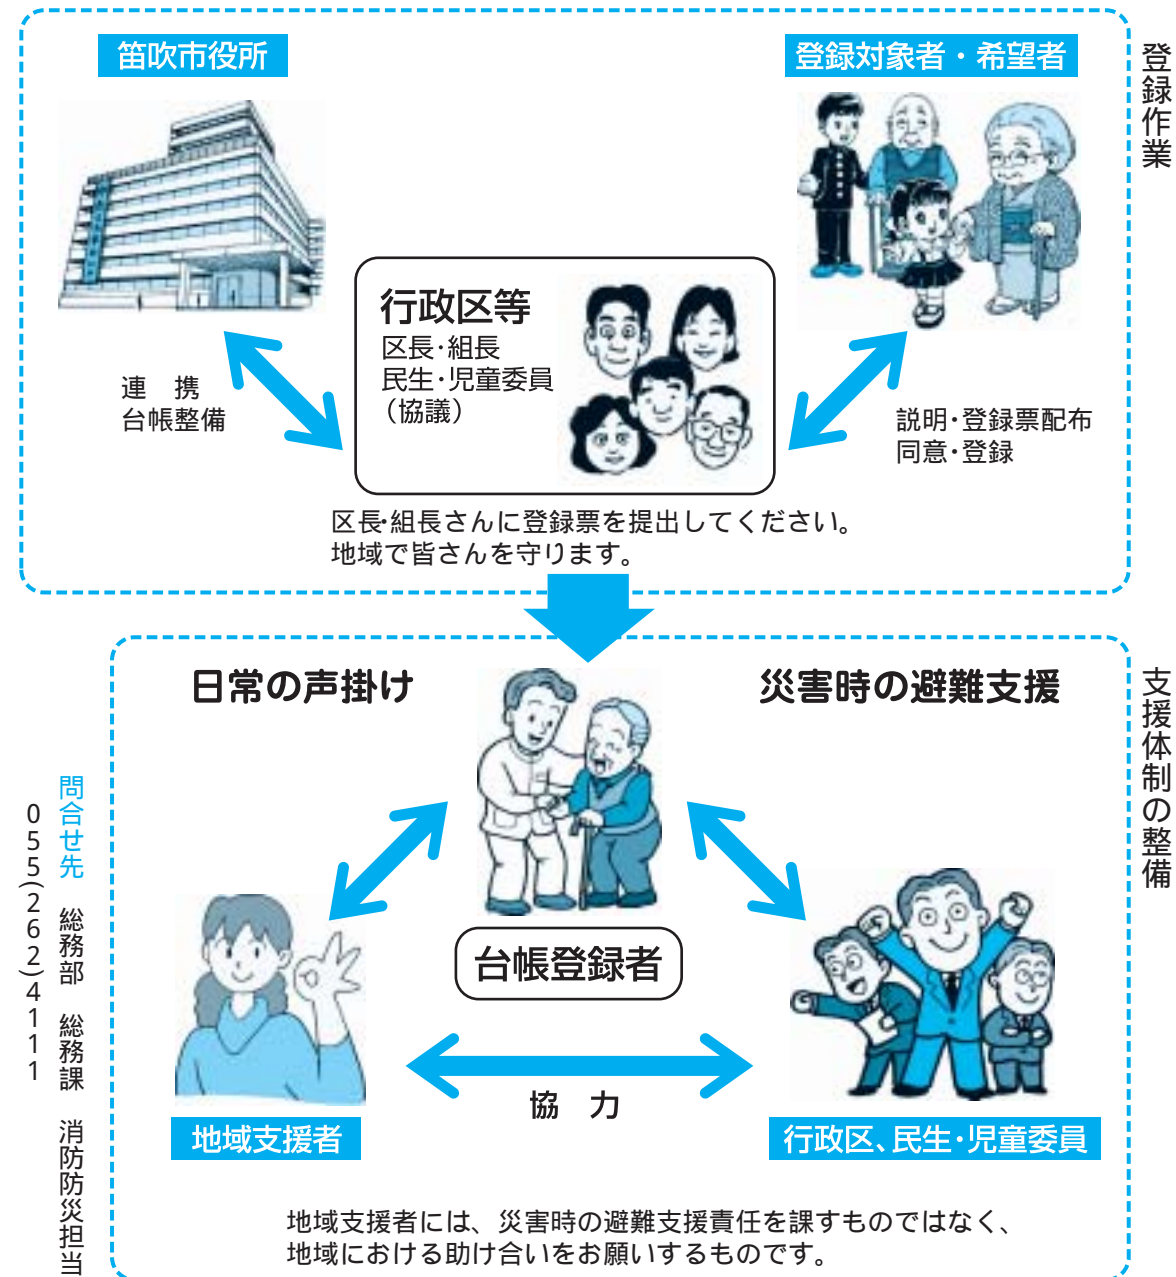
笛吹市役所

登録対象者・希望者

登録作業

行政区等
区長・組長
民生・児童委員
（協議）

連　携
台帳整備

説明・登録票配布
同意・登録

区長・組長さんに登録票を提出してください。
地域で皆さんを守ります。

日常の声掛け

災害時の避難支援

支援体制の整備

問合せ先
総務部　総務課　消防防災担当
055（262）4111

台帳登録者

協　力

地域支援者

行政区、民生・児童委員

地域支援者には、災害時の避難支援責任を課すものではなく、
地域における助け合いをお願いするものです。